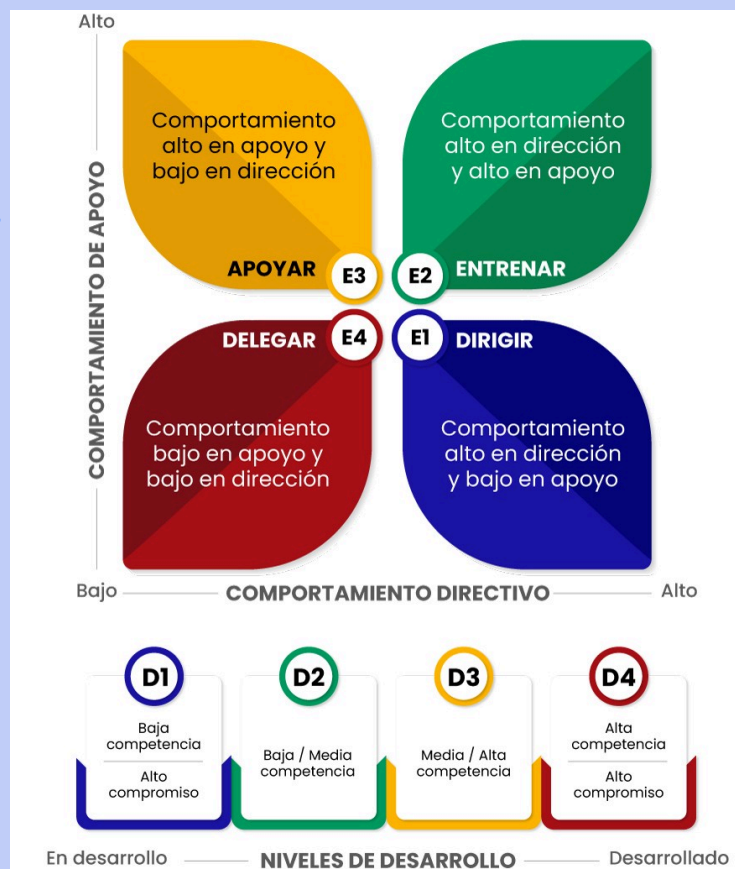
Alto

COMPORTAMIENTO DE APOYO

Comportamiento alto en apoyo y bajo en dirección

APOYAR E3

Comportamiento alto en dirección y alto en apoyo

E2 ENTRENAR

DELEGAR E4

Comportamiento bajo en apoyo y bajo en dirección

E1 DIRIGIR

Comportamiento alto en dirección y bajo en apoyo

Bajo COMPORTAMIENTO DIRECTIVO Alto

D1
Baja competencia
Alto compromiso

D2
Baja / Media competencia

D3
Media / Alta competencia

D4
Alta competencia
Alto compromiso

En desarrollo NIVELES DE DESARROLLO Desarrollado